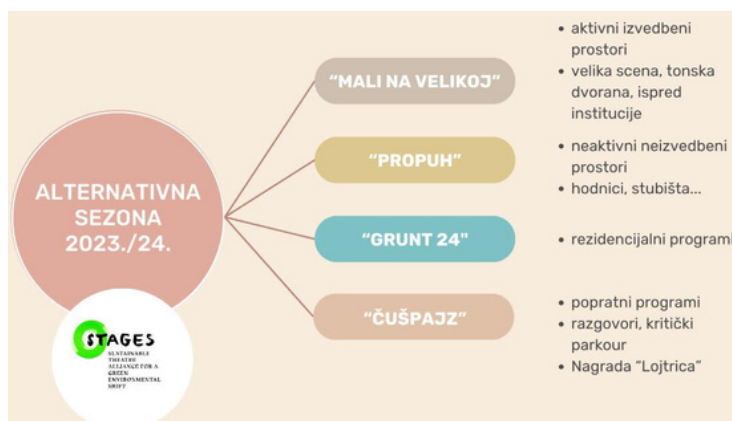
ALTERNATIVNA SEZONA 2023./24.

"MALI NA VELIKOJ"

- aktivni izvedbeni prostori
- velika scena, tonska dvorana, ispred institucije

"PROPUH"

- neaktivni neizvedbeni prostori
- hodnici, stubišta...

"GRUNT 24"

- rezidencijalni programi

"ČUŠPAJZ"

- popratni programi
- razgovori, kritički parkour
- Nagrada "Lojtrica"

STAGES
SUSTAINABLE THEATRE ALLIANCE FOR A GREEN ENVIRONMENTAL SHIFT